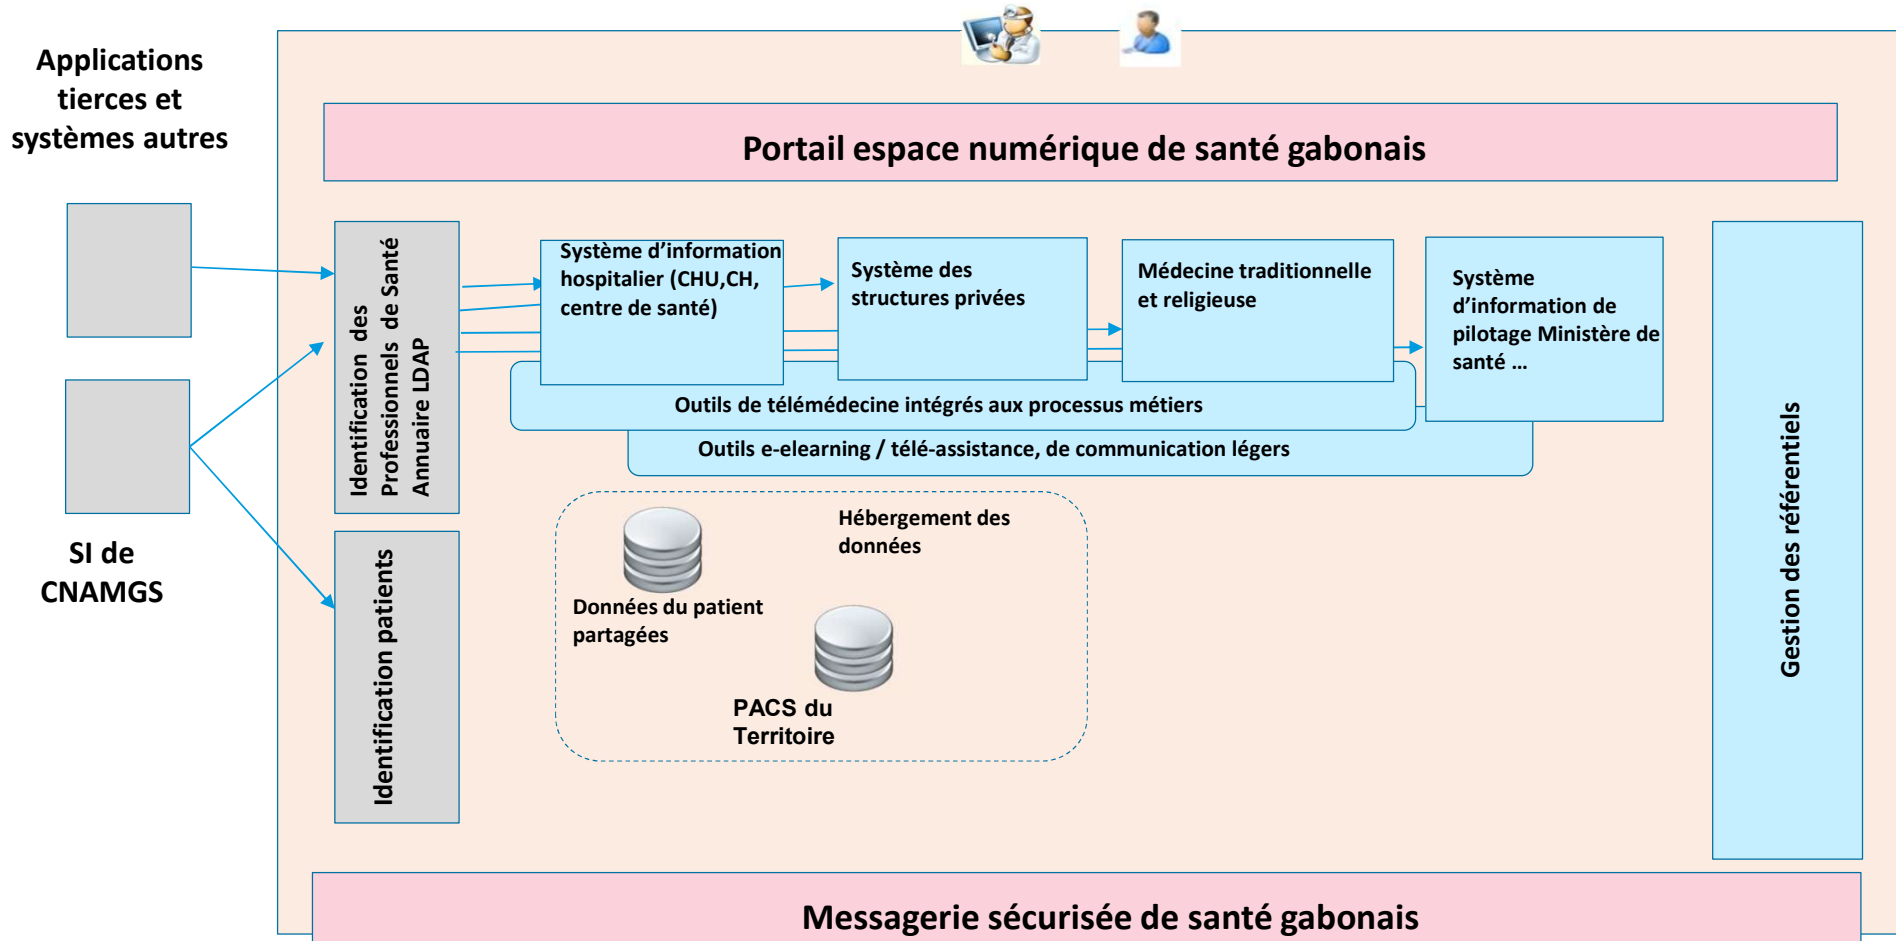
Applications tierces et systèmes autres

Portail espace numérique de santé gabonais

Identification des Professionnels de Santé Annuaire LDAP

Système d'information hospitalier (CHU,CH, centre de santé)

Système des structures privées

Médecine traditionnelle et religieuse

Système d'information de pilotage Ministère de santé …

Outils de télémédecine intégrés aux processus métiers

Outils e-elearning / télé-assistance, de communication légers

Gestion des référentiels

SI de CNAMGS

Identification patients

Hébergement des données

Données du patient partagées

PACS du Territoire

Messagerie sécurisée de santé gabonais